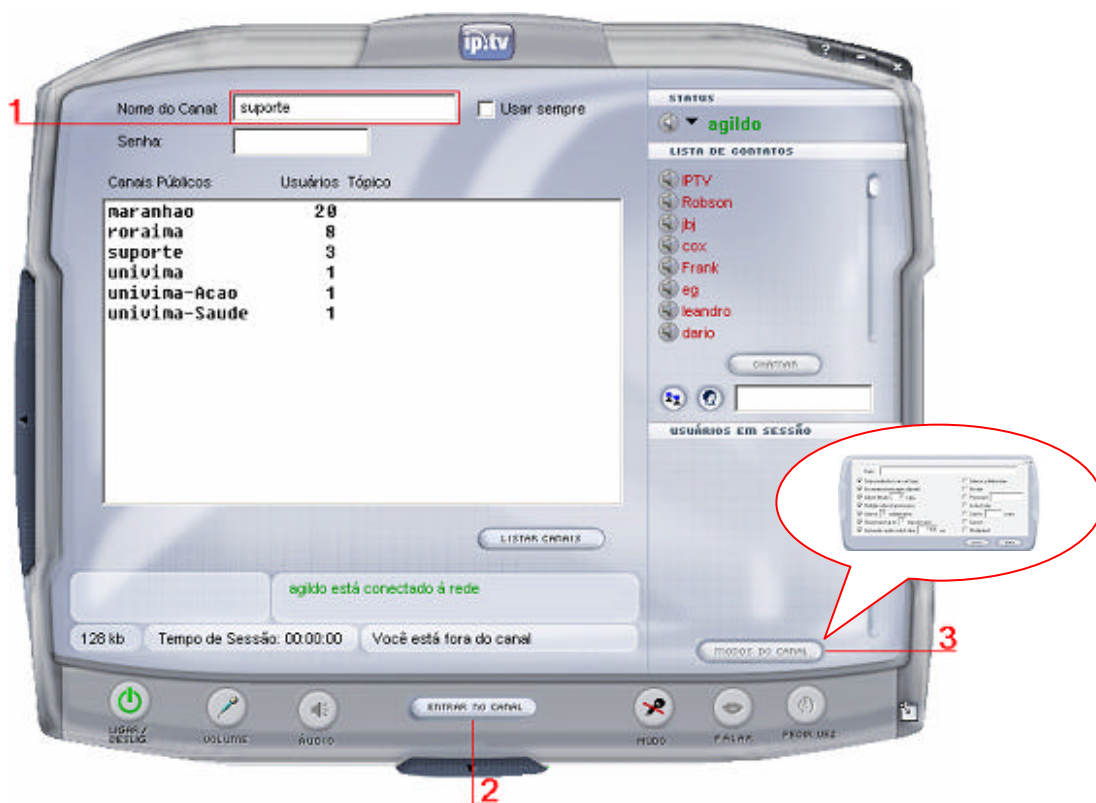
ip:tv

1

Nome do Canal suporte

Usar sempre

Senha:

Canais Públicos Usuários Tópico

| | |
|---|---|
| maranhao | 20 |
| roraima | 8 |
| suporte | 3 |
| univima | 1 |
| univima-Acao | 1 |
| univima-Saude | 1 |

LISTAR CANAIS

agildo está conectado à rede

128 kb Tempo de Sessão: 00:00:00 Você está fora do canal

STATUS

agildo

LISTA DE CONTATOS

IPTV
Robson
jbj
cox
Frank
eg
leandro
dario

CHATEAR

USUÁRIOS EM SESSÃO

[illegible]

MODOS DO CANAL

3

LIGAR / DESLIG

VOLUME

ÁUDIO

ENTRAR NO CANAL

2

MUDO

FALAR

PEDIR VEZ